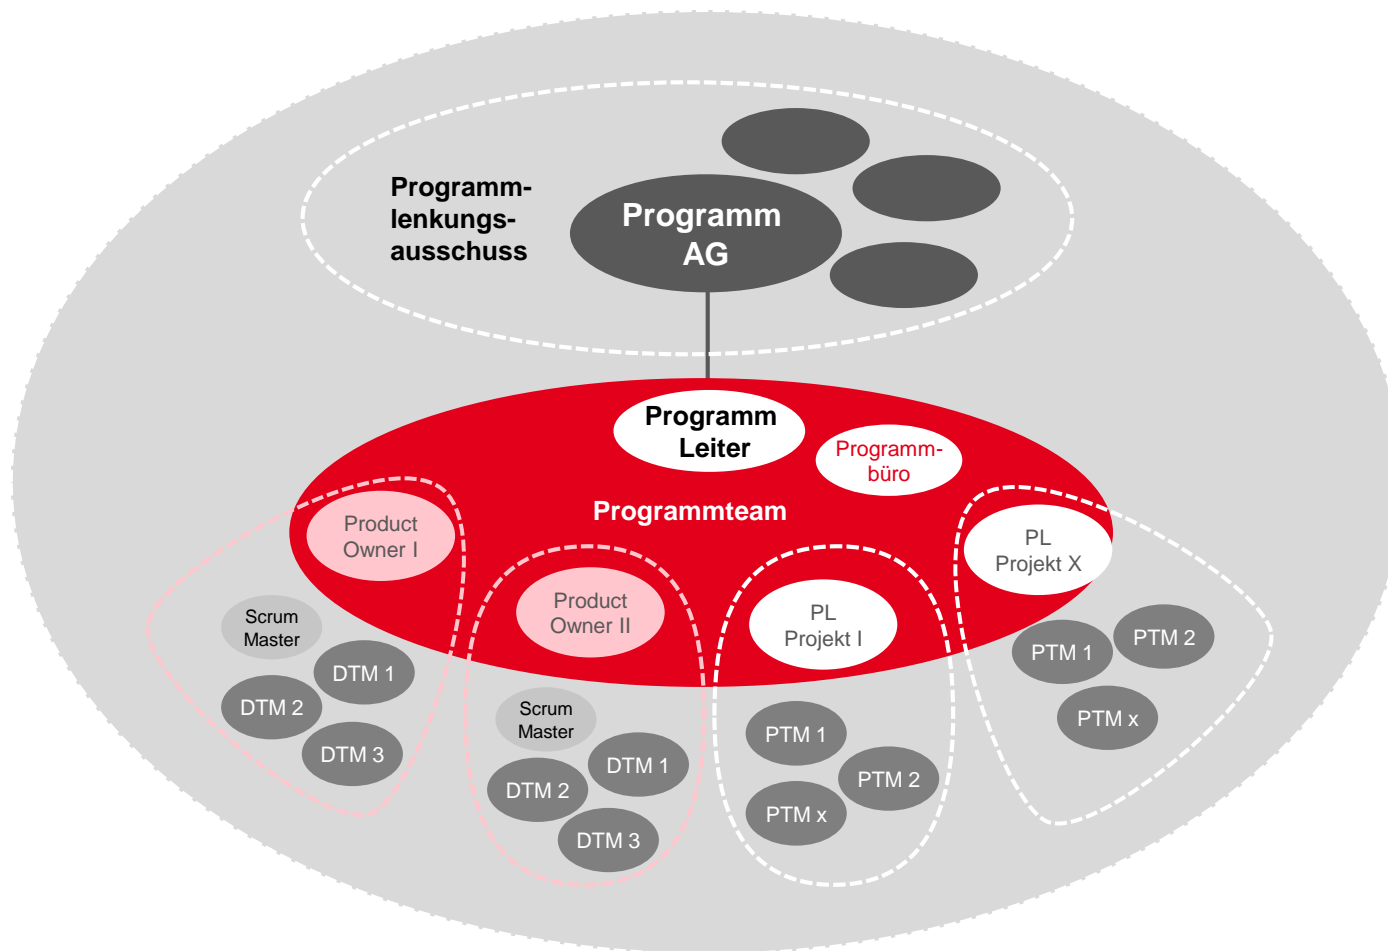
Programmlenkungsausschuss

Programm AG

Programm Leiter

Programmbüro

Programmteam

Product Owner I

Product Owner II

PL Projekt I

PL Projekt X

Scrum Master

DTM 1

DTM 2

DTM 3

Scrum Master

DTM 1

DTM 2

DTM 3

PTM 1

PTM 2

PTM x

PTM 1

PTM 2

PTM x